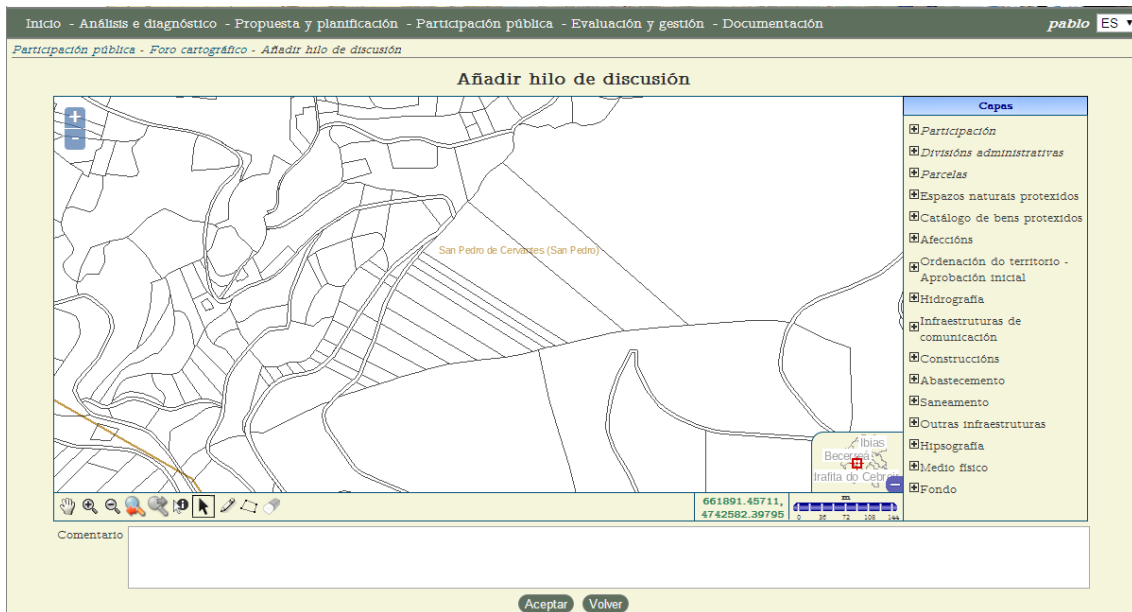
Inicio - Análisis e diagnóstico - Propuesta y planificación - Participación pública - Evaluación y gestión - Documentación pablo ES

Participación pública - Foro cartográfico - Añadir hilo de discusión

Añadir hilo de discusión

+
-

San Pedro de Cervantes (San Pedro)

Ibias
Becerreá
Trafila do Cebreiro

661891.45711,
4742582.39795

m
0 36 72 108 144

Capas
Participación
Divisións administrativas
Parcelas
Espazos naturais protexidos
Catálogo de bens protexidos
Afeccións
Ordenación do territorio - Aprobación inicial
Hidrografía
Infraestruturas de comunicación
Construccións
Abastecemento
Saneamento
Outras infraestruturas
Hipsografía
Medio físico
Fondo

Comentario

Aceptar Volver